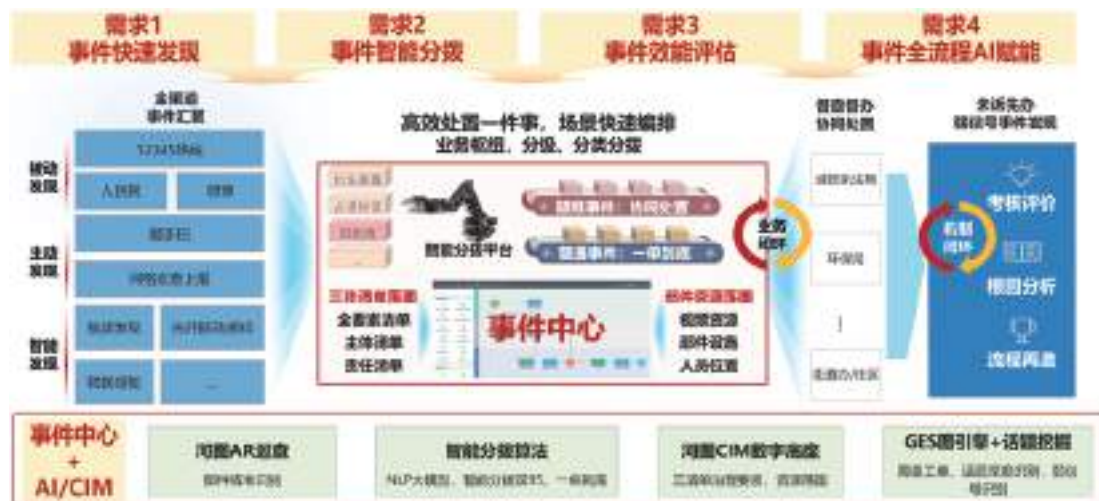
需求1
事件快速发现

需求2
事件智能分拨

需求3
事件效能评估

需求4
事件全流程AI赋能

全渠道
事件汇聚

被动发现
12345热线
人民网
微博

主动发现
随手拍
网格员上报

智能发现
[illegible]
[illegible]
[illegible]
...

高效处置一件事，场景快速编排
业务赋能，分级、分类分拨

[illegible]
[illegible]
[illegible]

智能分拨平台

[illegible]事件：协同处置
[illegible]事件：一键到底

业务闭环

三张清单落地
全要素清单
主体清单
责任清单

事件中心

部件资源落地
视频资源
部件设施
人员位置

督查督办
协同处置

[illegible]
环保局
|
街道办/社区

未诉先办
精准号事件发现

数据闭环

考核评价
根因分析
流程再造

事件中心
+
AI/CIM

河图AR底座
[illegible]

智能分拨算法
NLP大模型，智能分拨算法，一单到底

河图CIM数字底座
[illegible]

GES图引擎+话题挖掘
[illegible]